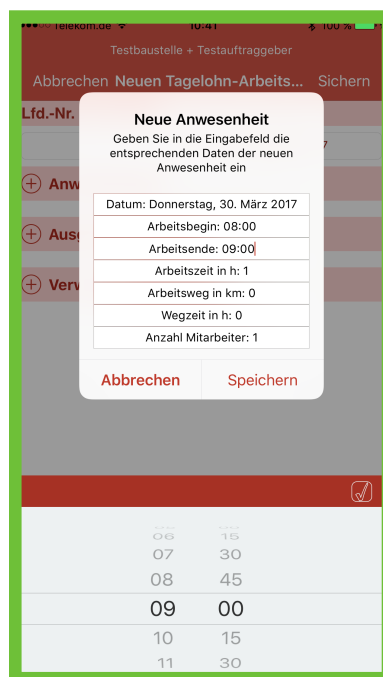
Telekom.de 10:41 100 %

Testbaustelle + Testauftraggeber

Abbrechen Neuen Tagelohn-Arbeits... Sichern

Lfd.-Nr.

Anw

Ausg

Verw

Neue Anwesenheit

Geben Sie in die Eingabefeld die entsprechenden Daten der neuen Anwesenheit ein

Datum: Donnerstag, 30. März 2017

Arbeitsbegin: 08:00

Arbeitsende: 09:00

Arbeitszeit in h: 1

Arbeitsweg in km: 0

Wegzeit in h: 0

Anzahl Mitarbeiter: 1

Abbrechen Speichern

06 15
07 30
08 45
09 00
10 15
11 30